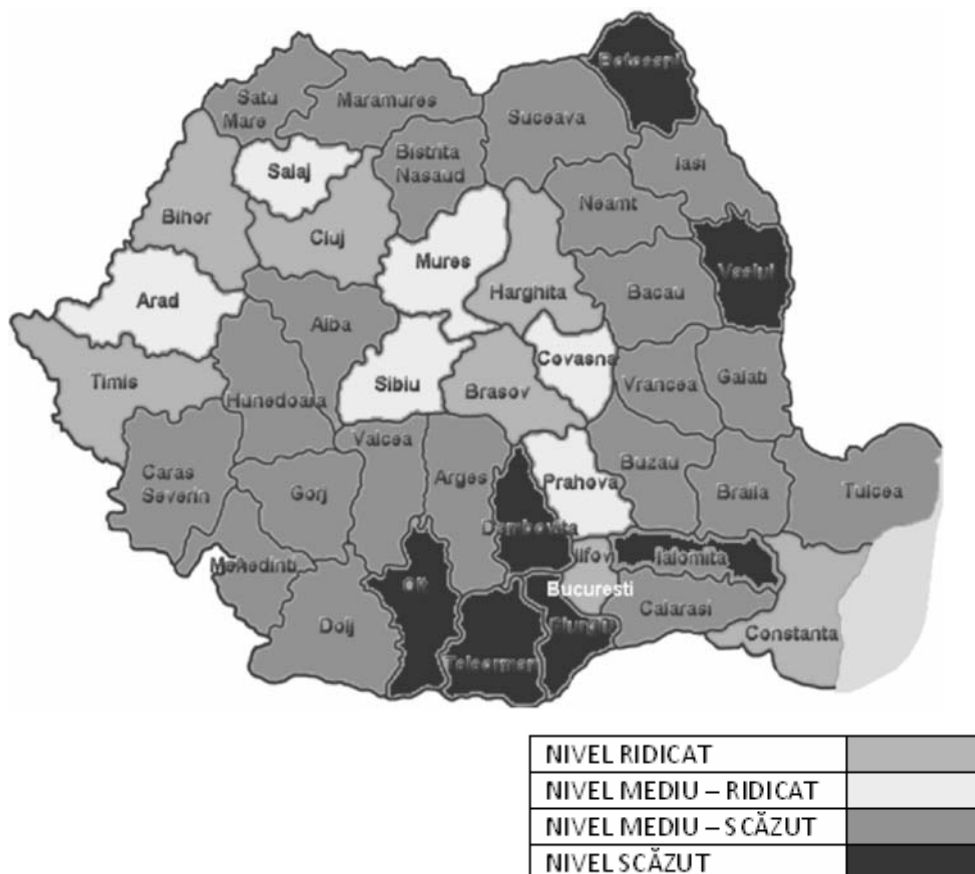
Botosani
Satu Mare
Maramures
Suceava
Iasi
Salaj
Bistrita Nasaud
Neamt
Bihor
Cluj
Mures
Vaslui
Harghita
Bacau
Arad
Alba
Covasna
Timis
Sibiu
Brasov
Vrancea
Galati
Hunedoara
Valcea
Caras Severin
Gorj
Arges
Prahova
Buzau
Braila
Tulcea
Dambovita
Mehedinti
Ilfov
Ialomita
Olt
Bucuresti
Dolj
Giurgiu
Calarasi
Constanta
Teleorman

| NIVEL RIDICAT | |
|---|---|
| NIVEL MEDIU – RIDICAT | |
| NIVEL MEDIU – SCĂZUT | |
| NIVEL SCĂZUT | |